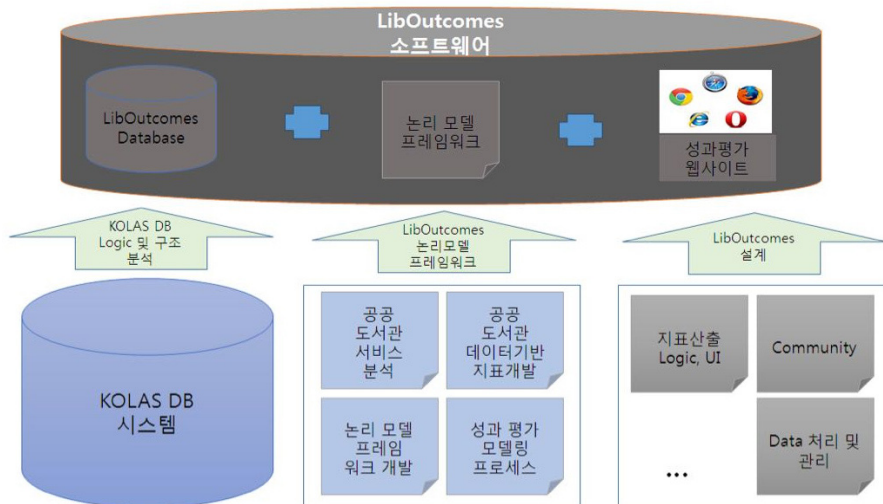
LibOutcomes
소프트웨어

LibOutcomes
Database

논리 모델
프레임워크

성과평가
웹사이트

KOLAS DB
Logic 및 구조
분석

LibOutcomes
논리모델
프레임워크

LibOutcomes
설계

KOLAS DB
시스템

공공
도서관
서비스
분석

공공
도서관
데이터기반
지표개발

논리 모델
프레임
워크 개발

성과 평가
모델링
프로세스

지표산출
Logic, UI

Community

Data 처리 및
관리

...